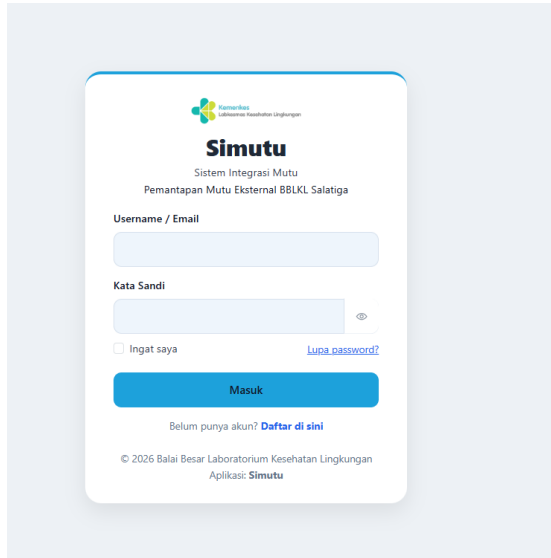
Kemenkes
Laboratorium Kesehatan Lingkungan

Simutu

Sistem Integrasi Mutu
Pemantapan Mutu Eksternal BBLKL Salatiga

Username / Email

Kata Sandi

Ingat saya

Lupa password?

Masuk

Belum punya akun? Daftar di sini

© 2026 Balai Besar Laboratorium Kesehatan Lingkungan
Aplikasi: Simutu